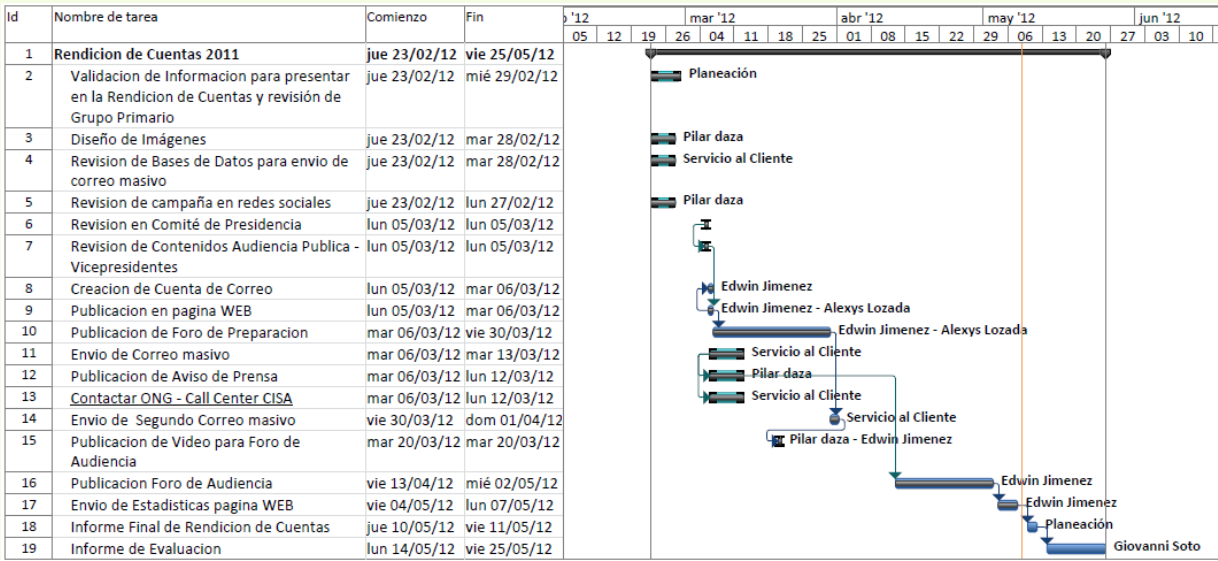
| Id | Nombre de tarea | Comienzo | Fin |
|---|---|---|---|
| 1 | Rendicion de Cuentas 2011 | jue 23/02/12 | vie 25/05/12 |
| 2 | Validacion de Informacion para presentar en la Rendicion de Cuentas y revisión de Grupo Primario | jue 23/02/12 | mié 29/02/12 |
| 3 | Diseño de Imágenes | jue 23/02/12 | mar 28/02/12 |
| 4 | Revision de Bases de Datos para envio de correo masivo | jue 23/02/12 | mar 28/02/12 |
| 5 | Revision de campaña en redes sociales | jue 23/02/12 | lun 27/02/12 |
| 6 | Revision en Comité de Presidencia | lun 05/03/12 | lun 05/03/12 |
| 7 | Revision de Contenidos Audiencia Publica - Vicepresidentes | lun 05/03/12 | lun 05/03/12 |
| 8 | Creacion de Cuenta de Correo | lun 05/03/12 | mar 06/03/12 |
| 9 | Publicacion en pagina WEB | lun 05/03/12 | mar 06/03/12 |
| 10 | Publicacion de Foro de Preparacion | mar 06/03/12 | vie 30/03/12 |
| 11 | Envio de Correo masivo | mar 06/03/12 | mar 13/03/12 |
| 12 | Publicacion de Aviso de Prensa | mar 06/03/12 | lun 12/03/12 |
| 13 | Contactar ONG - Call Center CISA | mar 06/03/12 | lun 12/03/12 |
| 14 | Envio de Segundo Correo masivo | vie 30/03/12 | dom 01/04/12 |
| 15 | Publicacion de Video para Foro de Audiencia | mar 20/03/12 | mar 20/03/12 |
| 16 | Publicacion Foro de Audiencia | vie 13/04/12 | mié 02/05/12 |
| 17 | Envio de Estadisticas pagina WEB | vie 04/05/12 | lun 07/05/12 |
| 18 | Informe Final de Rendicion de Cuentas | jue 10/05/12 | vie 11/05/12 |
| 19 | Informe de Evaluacion | lun 14/05/12 | vie 25/05/12 |

'12 | mar '12 | abr '12 | may '12 | jun '12
05 | 12 | 19 | 26 | 04 | 11 | 18 | 25 | 01 | 08 | 15 | 22 | 29 | 06 | 13 | 20 | 27 | 03 | 10

Planeación
Pilar daza
Servicio al Cliente
Pilar daza
Edwin Jimenez
Edwin Jimenez - Alexys Lozada
Edwin Jimenez - Alexys Lozada
Servicio al Cliente
Pilar daza
Servicio al Cliente
Servicio al Cliente
Pilar daza - Edwin Jimenez
Edwin Jimenez
Edwin Jimenez
Planeación
Giovanni Soto